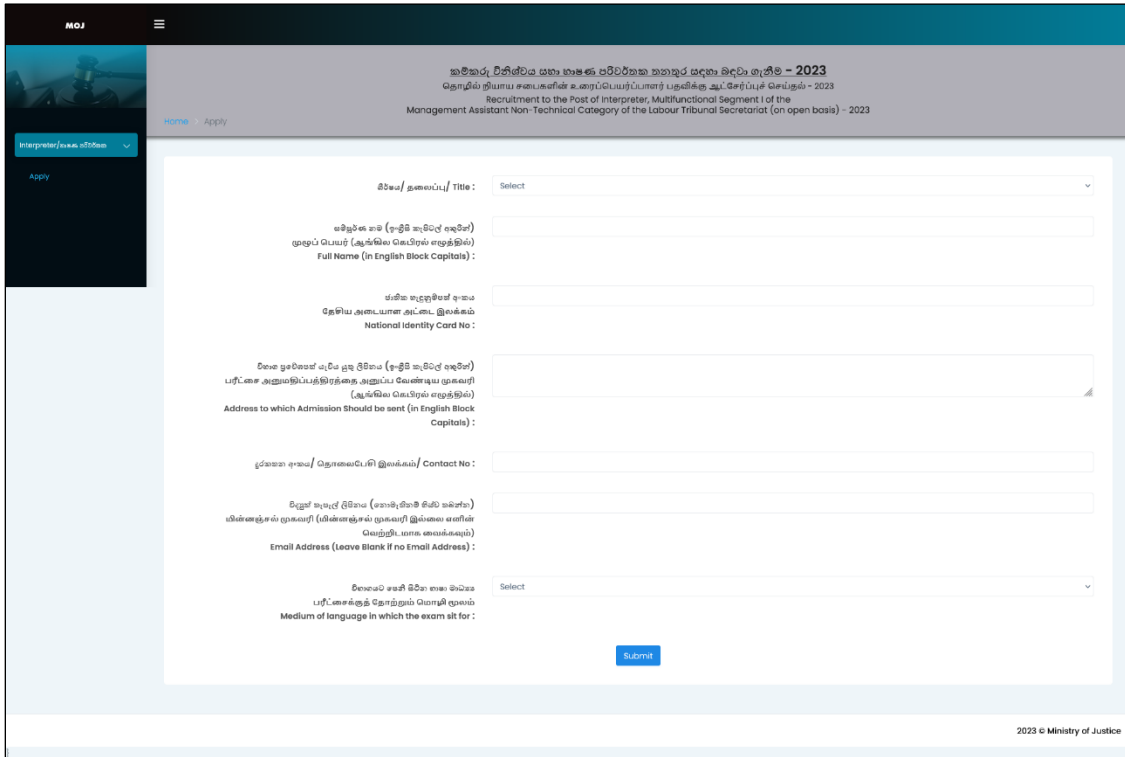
MOJ

Interpreter/භාෂණ පරිවර්තක

Apply

කම්කරු විනිශ්චය සභා භාෂණ පරිවර්තක තනතුර සඳහා බඳවා ගැනීම - 2023
தொழில் நியாய சபைகளின் உரைப்பெயர்ப்பாளர் பதவிக்கு ஆட்சேர்ப்புச் செய்தல் - 2023
Recruitment to the Post of Interpreter, Multifunctional Segment I of the Management Assistant Non-Technical Category of the Labour Tribunal Secretariat (on open basis) - 2023

Home > Apply

මිම්පය/ தலைப்பு/ Title : Select

සම්පූර්ණ නම (ඉංග්‍රීසි කැපිටල් අකුරින්)
முழுப் பெயர் (ஆங்கில கெபிரல் எழுத்தில்)
Full Name (in English Block Capitals) :

ජාතික හැඳුනුම්පත් අංකය
தேசிய அடையாள அட்டை இலக்கம்
National Identity Card No :

විභාග ප්‍රවේශපත් යැවිය යුතු ලිපිනය (ඉංග්‍රීසි කැපිටල් අකුරින්)
பரீட்சை அனுமதிப்பத்திரத்தை அனுப்ப வேண்டிய முகவரி (ஆங்கில கெபிரல் எழுத்தில்)
Address to which Admission Should be sent (in English Block Capitals) :

දුරකතන අංකය/ தொலைபேசி இலக்கம்/ Contact No :

විද්‍යුත් තැපැල් ලිපිනය (නොමැතිනම් හිස්ව තබන්න)
மின்னஞ்சல் முகவரி (மின்னஞ்சல் முகவரி இல்லை எனின் வெற்றிடமாக வைக்கவும்)
Email Address (Leave Blank if no Email Address) :

විභාගයට පෙනී සිටින භාෂා මාධ්‍යය
பரீட்சைக்குத் தோற்றும் மொழி மூலம்
Medium of language in which the exam sit for : Select

Submit

2023 © Ministry of Justice